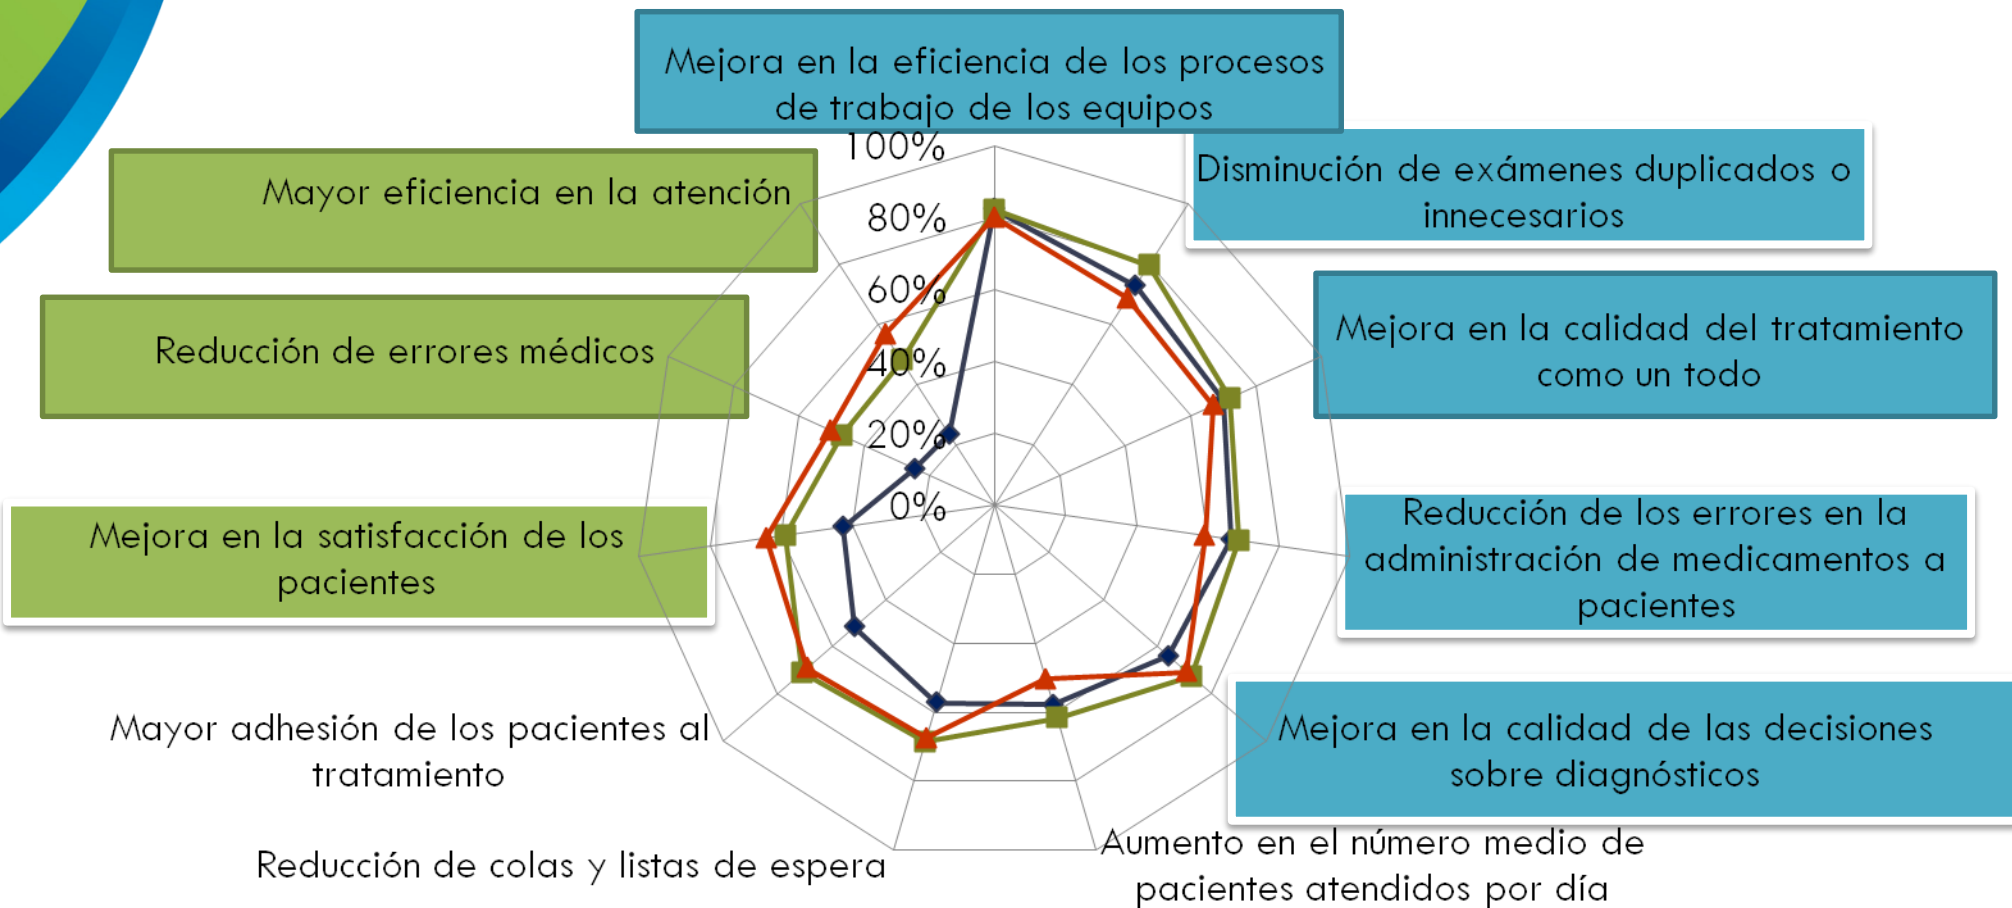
Mejora en la eficiencia de los procesos de trabajo de los equipos

Disminución de exámenes duplicados o innecesarios

Mejora en la calidad del tratamiento como un todo

Reducción de los errores en la administración de medicamentos a pacientes

Mejora en la calidad de las decisiones sobre diagnósticos

Aumento en el número medio de pacientes atendidos por día

Reducción de colas y listas de espera

Mayor adhesión de los pacientes al tratamiento

Mejora en la satisfacción de los pacientes

Reducción de errores médicos

Mayor eficiencia en la atención

100%
80%
60%
40%
20%
0%